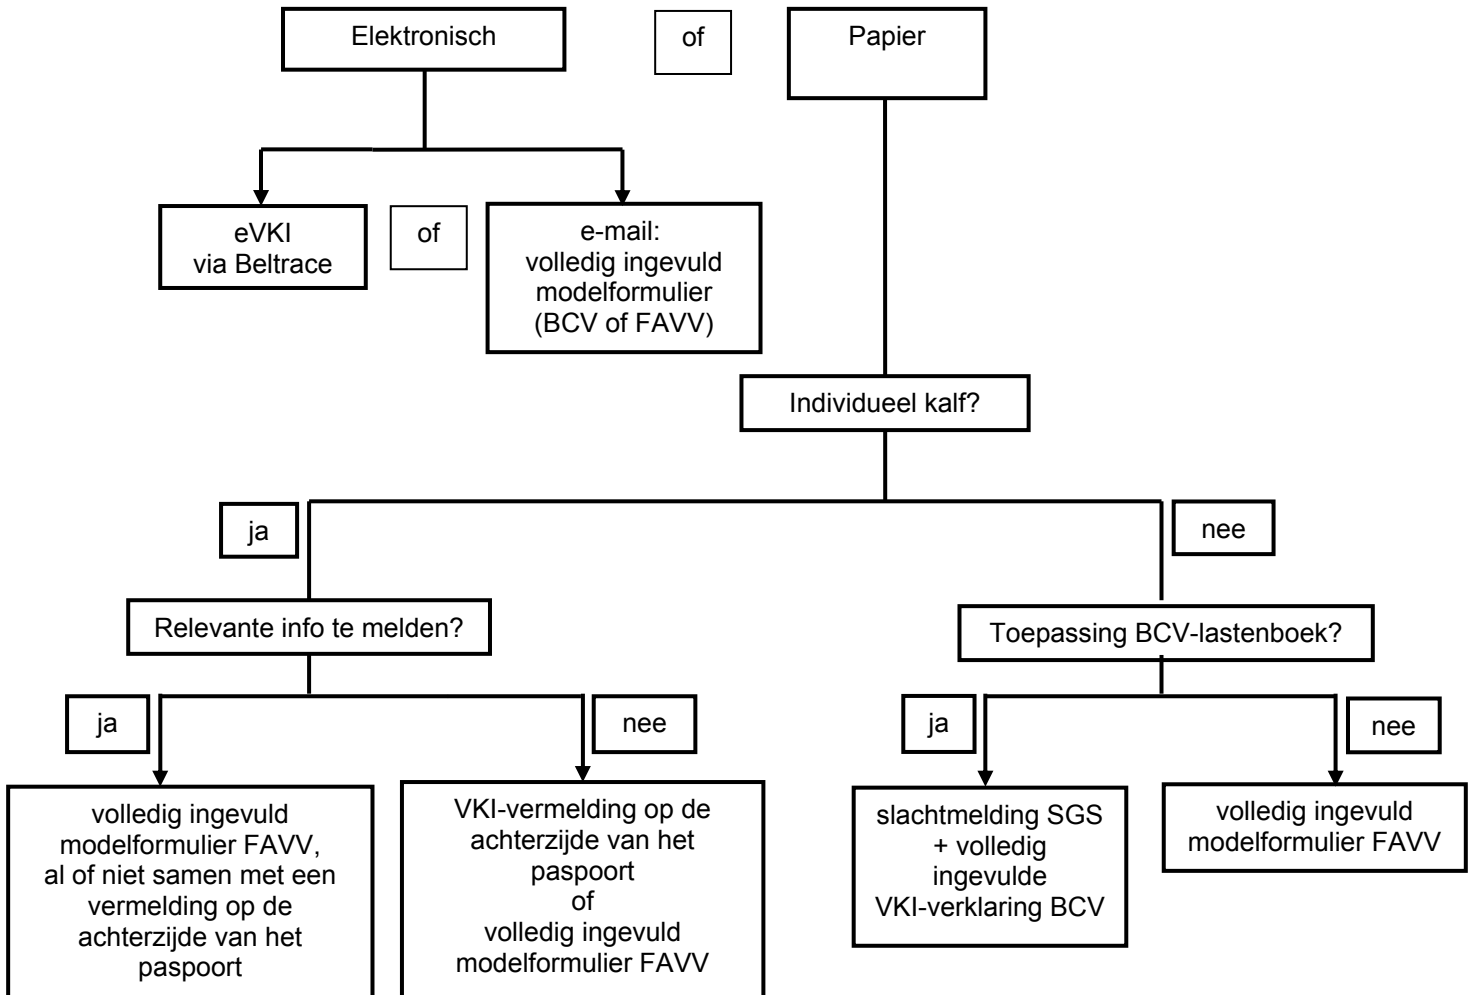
Elektronisch

of

Papier

eVKI via Beltrace

of

e-mail: volledig ingevuld modelformulier (BCV of FAVV)

Individueel kalf?

ja

nee

Relevante info te melden?

Toepassing BCV-lastenboek?

ja

nee

ja

nee

volledig ingevuld modelformulier FAVV, al of niet samen met een vermelding op de achterzijde van het paspoort

VKI-vermelding op de achterzijde van het paspoort of volledig ingevuld modelformulier FAVV

slachtmelding SGS + volledig ingevulde VKI-verklaring BCV

volledig ingevuld modelformulier FAVV